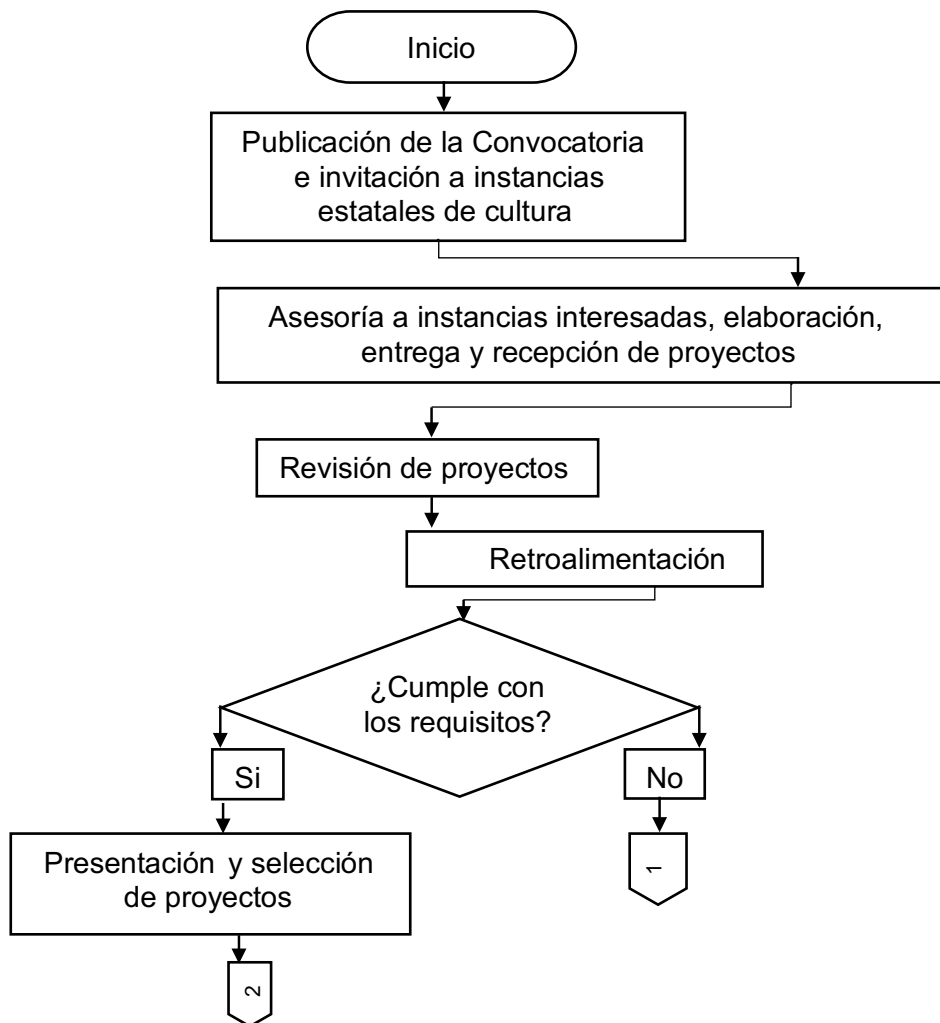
Inicio

Publicación de la Convocatoria e invitación a instancias estatales de cultura

Asesoría a instancias interesadas, elaboración, entrega y recepción de proyectos

Revisión de proyectos

Retroalimentación

¿Cumple con los requisitos?

Si

No

Presentación y selección de proyectos

1

2